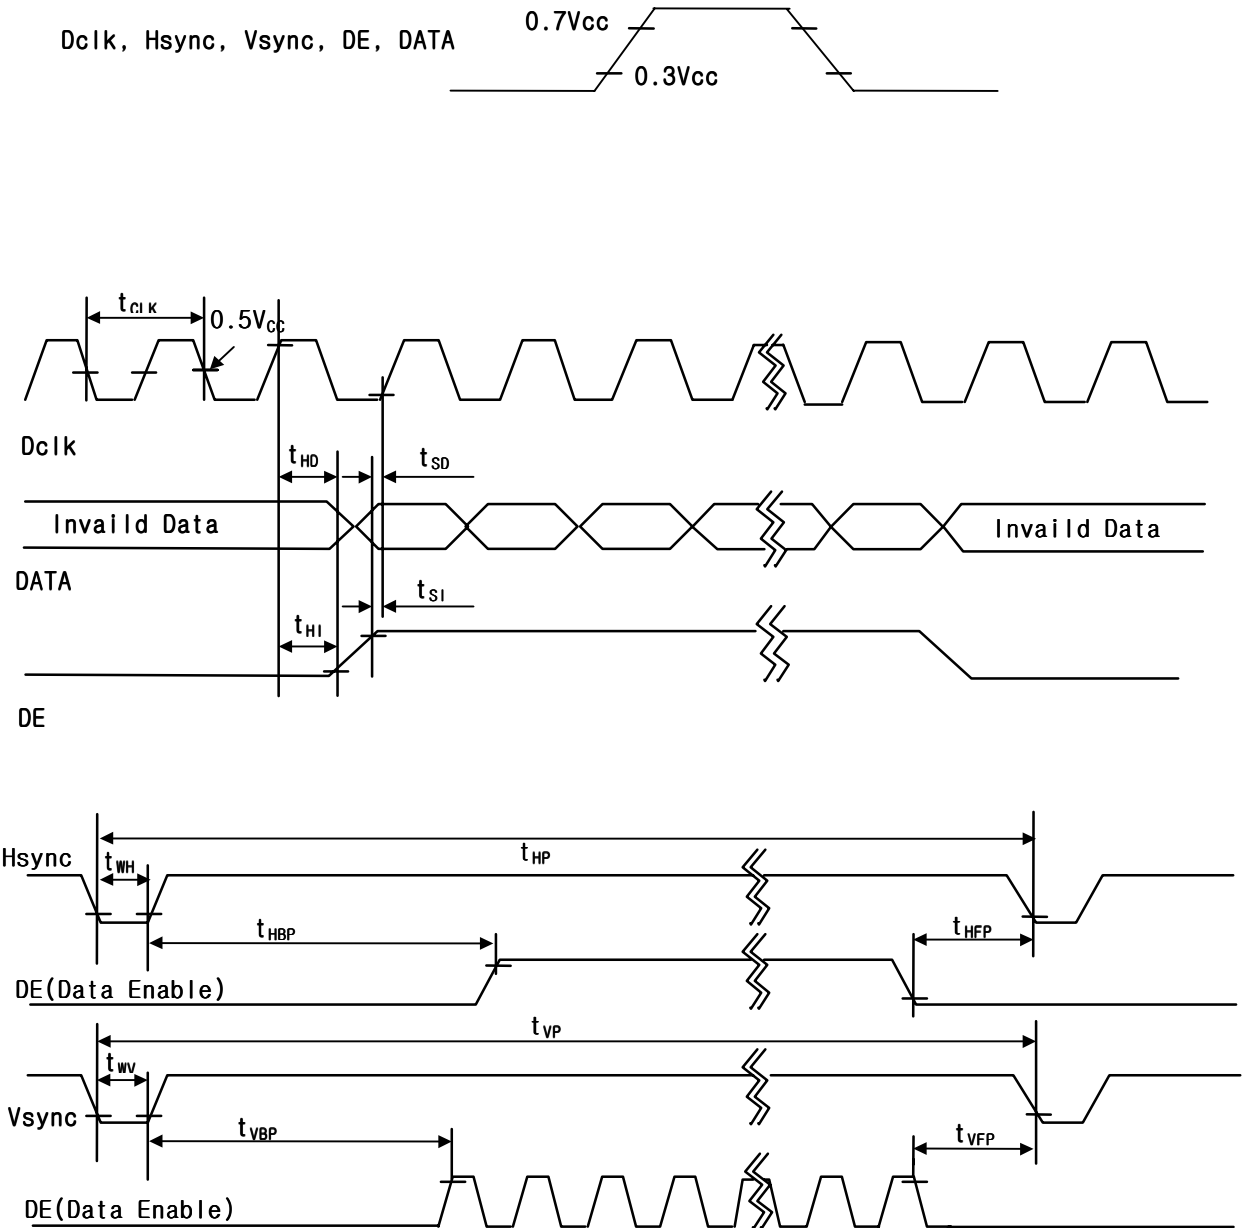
Dclk, Hsync, Vsync, DE, DATA

0.7Vcc

0.3Vcc

$t_{CLK}$

$0.5V_{CC}$

Dclk

$t_{HD}$

$t_{SD}$

Invaild Data

Invaild Data

DATA

$t_{SI}$

$t_{HI}$

DE

Hsync

$t_{HP}$

$t_{WH}$

$t_{HBP}$

$t_{HFP}$

DE(Data Enable)

$t_{VP}$

$t_{WV}$

Vsync

$t_{VBP}$

$t_{VFP}$

DE(Data Enable)